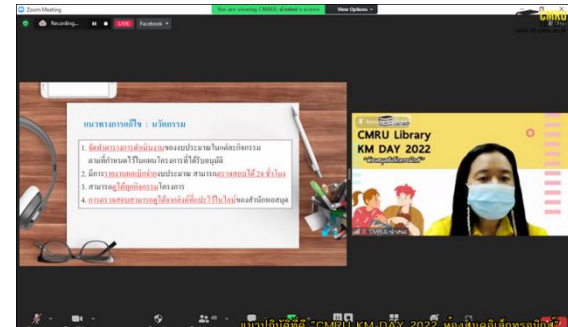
Zoom Meeting
You are viewing CMRU ซ์'s screen View Options
Recording... LIVE Facebook
CMRU

แนวทางการแก้ไข : นวัตกรรม

1. จัดทำรายการทะเบียนงบของงบประมาณในแต่ละกิจกรรม ตามที่กำหนดไว้ในแผนโครงการที่ได้รับอนุมัติ
2. มีการรายงานผลเบิกจ่ายงบประมาณ สามารถตรวจสอบได้ 24 ชั่วโมง
3. สามารถดูได้ทุกกิจกรรมโครงการ
4. การตรวจสอบสามารถดูได้จากที่ไหนก็ได้ของสำนักหอสมุด

CMRU Library KM DAY 2022
CMRU ฝ่าย

แนวปฏิบัติที่ดี "CMRU KM DAY 2022 ห้องสมุด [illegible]